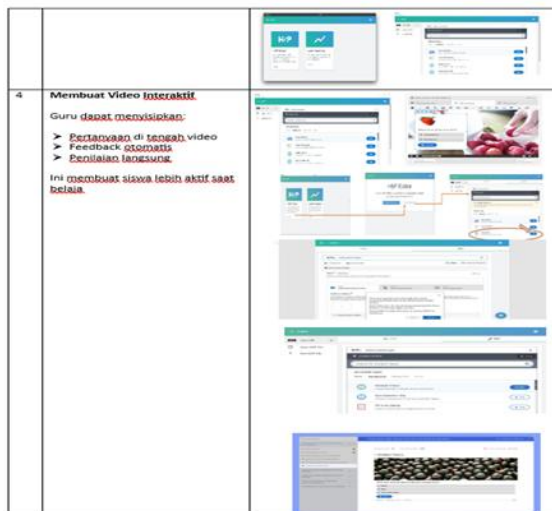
| | | |
|---|---|---|
| | | |
| 4 | **Membuat Video Interaktif**<br><br>Guru dapat menyisipkan:<br><br>➤ Pertanyaan di tengah video<br>➤ Feedback otomatis<br>➤ Penilaian langsung<br><br>Ini membuat siswa lebih aktif saat belaja | H-P Editor |